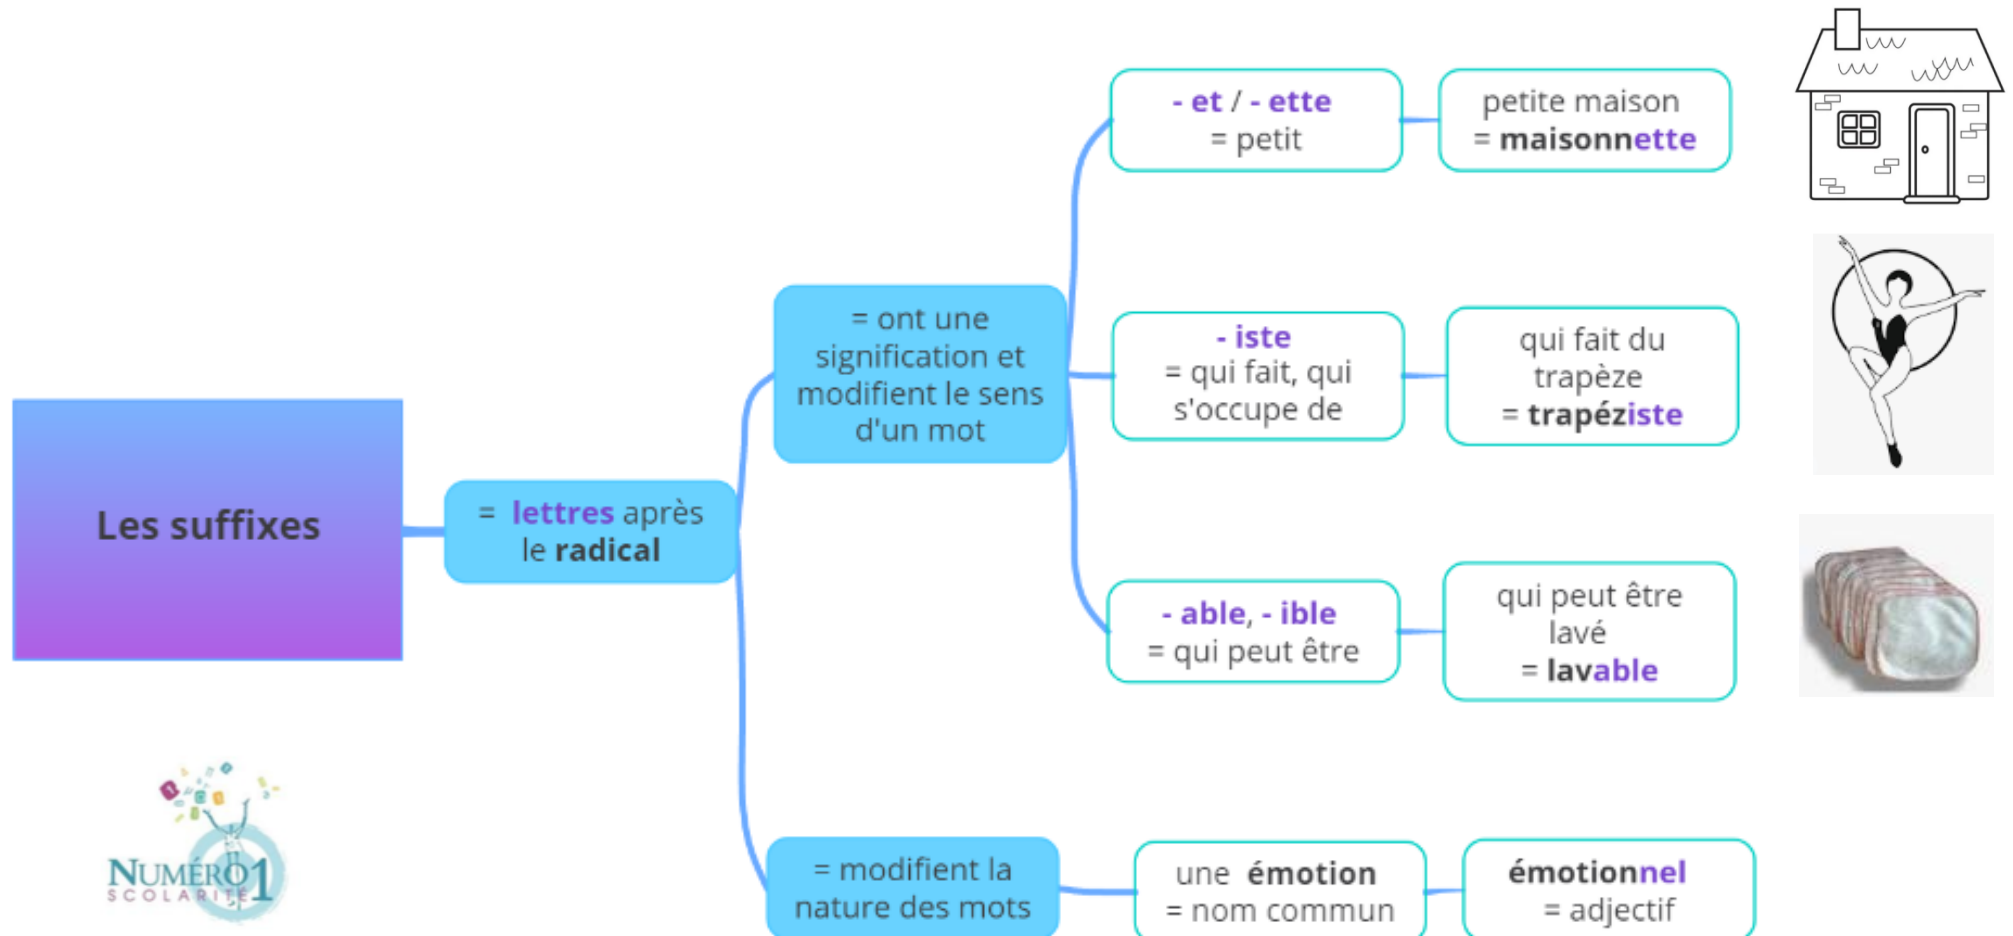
Les suffixes

= lettres après le radical

= ont une signification et modifient le sens d'un mot

- et / - ette
= petit

petite maison
= maisonnette

- iste
= qui fait, qui s'occupe de

qui fait du trapèze
= trapéziste

- able, - ible
= qui peut être

qui peut être lavé
= lavable

= modifient la nature des mots

une émotion
= nom commun

émotionnel
= adjectif

NUMÉRO 1
SCOLARITÉ